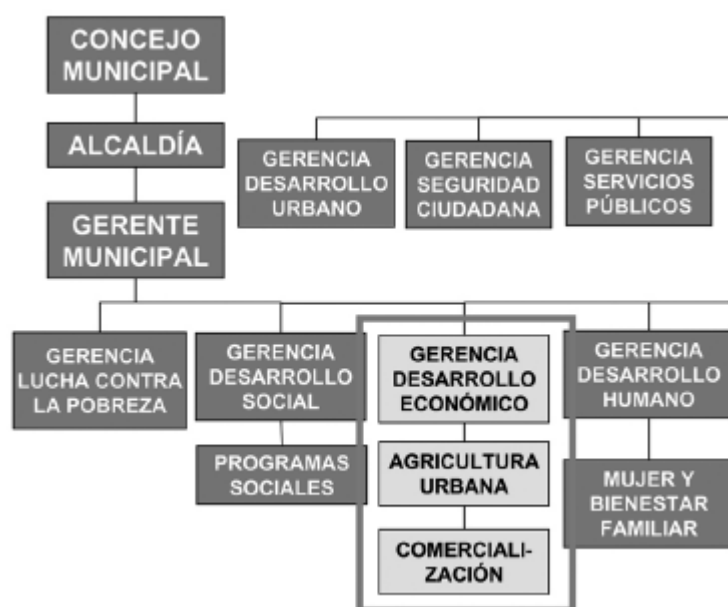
CONCEJO MUNICIPAL

ALCALDÍA

GERENTE MUNICIPAL

GERENCIA DESARROLLO URBANO

GERENCIA SEGURIDAD CIUDADANA

GERENCIA SERVICIOS PÚBLICOS

GERENCIA LUCHA CONTRA LA POBREZA

GERENCIA DESARROLLO SOCIAL

PROGRAMAS SOCIALES

GERENCIA DESARROLLO ECONÓMICO

AGRICULTURA URBANA

COMERCIALIZACIÓN

GERENCIA DESARROLLO HUMANO

MUJER Y BIENESTAR FAMILIAR